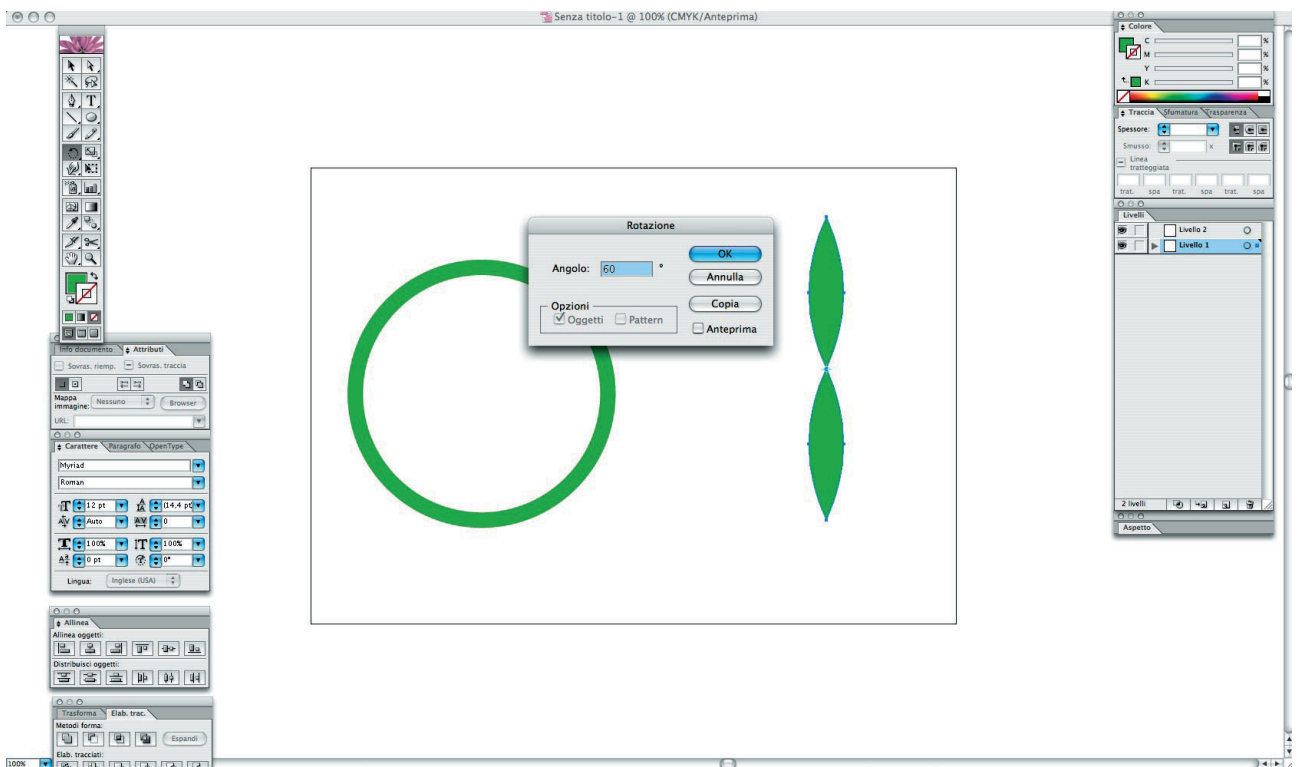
Senza titolo-1 @ 100% (CMYK/Anteprima)

Rotazione

Angolo: 60 °

Opzioni
Oggetti
Pattern

OK
Annulla
Copia
Anteprima

Colore
C %
M %
Y %
K %

Traccia
Sfumatura
Trasparenza
Spessore:
Smusso: x
Linea tratteggiata
trat. spa trat. spa trat. spa

Livelli
Livello 2
Livello 1
2 livelli

Aspetto

Info documento
Attributi
Sovras. riemp.
Sovras. traccia
Mappa immagine:
Nessuno
Browser
URL:

Carattere
Paragrafo
OpenType
Myriad
Roman
12 pt
(14,4 pt)
Auto
0
100%
100%
0 pt
0°
Lingua:
Inglese (USA)

Allinea
Allinea oggetti:
Distribuisci oggetti:

Trasforma
Elab. trac.
Metodi forma:
Espandi
Elab. tracciati:

100%